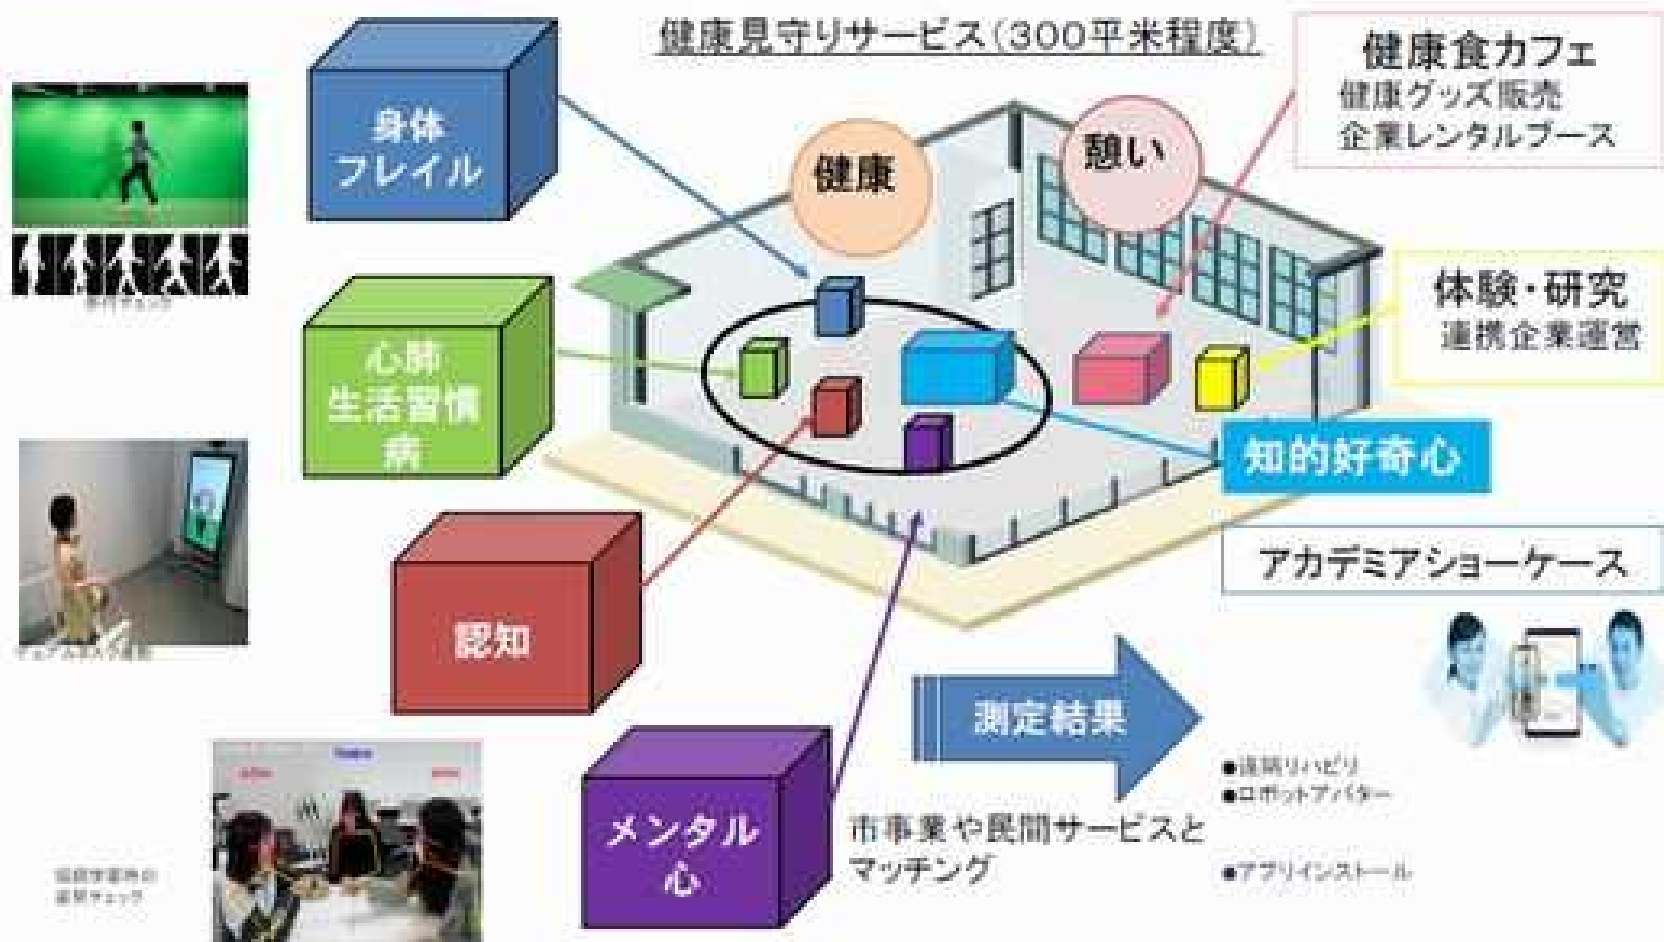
健康見守りサービス(300平米程度)

健康食カフェ
健康グッズ販売
企業レンタルブース

身体
フレイル

健康

憩い

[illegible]

心肺
生活習慣病

体験・研究
連携企業運営

知的好奇心

認知

アカデミアショーケース

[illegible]

測定結果

メンタル
心

市事業や民間サービスとマッチング

●遠隔リハビリ
●ロボットアバター

●アプリインストール

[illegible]